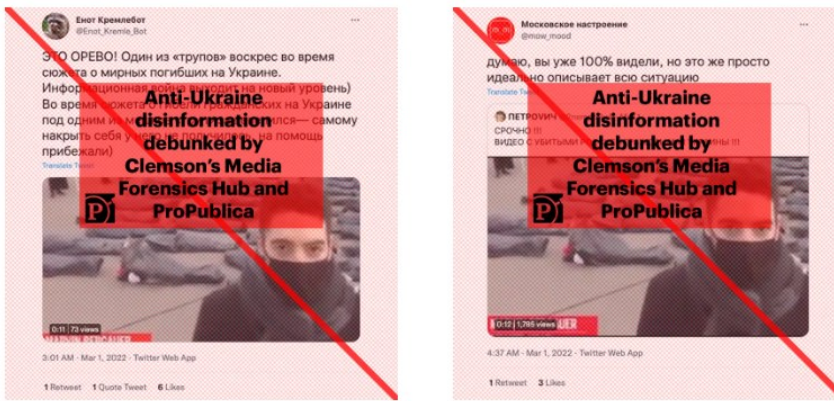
Енот Кремлебот
@Enot_Kremle_Bot

ЭТО ОРЕВО! Один из «трупов» воскрес во время сюжета о мирных погибших на Украине. Информационная война выходит на новый уровень) Во время сюжета о гибели гражданских на Украине под одним из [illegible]ался— самому накрыть себя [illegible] на помощь прибежали)

Translate Tweet

Anti-Ukraine disinformation debunked by Clemson's Media Forensics Hub and ProPublica

0:11 | 73 views

3:01 AM · Mar 1, 2022 · Twitter Web App

1 Retweet 1 Quote Tweet 6 Likes

Московское настроение
@mow_mood

думаю, вы уже 100% видели, но это же просто идеально описывает всю ситуацию

Translate Tweet

ПЕТРОВИЧ
СРОЧНО !!!
ВИДЕО С УБИТЫМИ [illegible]НЫ !!!

Anti-Ukraine disinformation debunked by Clemson's Media Forensics Hub and ProPublica

0:12 | 1,765 views

4:37 AM · Mar 1, 2022 · Twitter Web App

1 Retweet 3 Likes